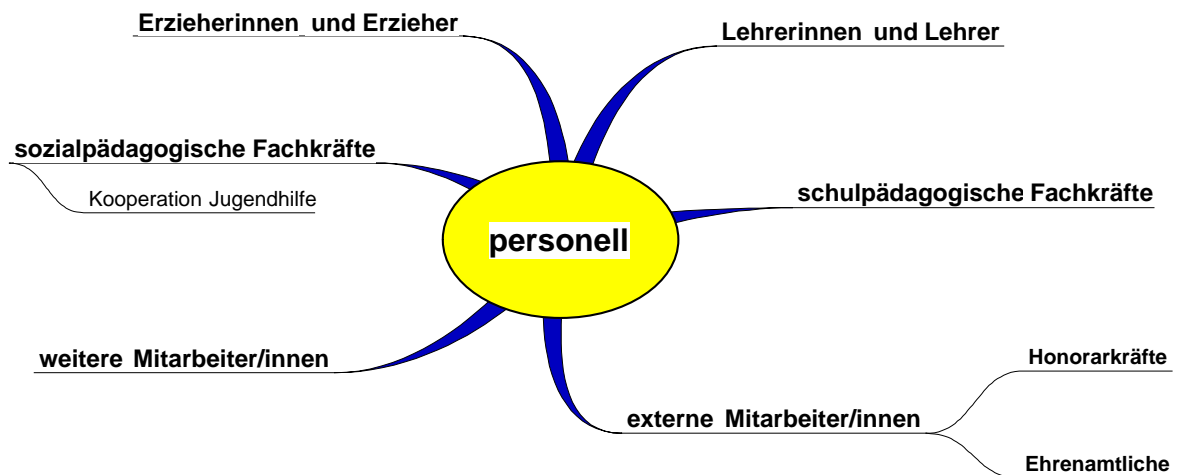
Erzieherinnen und Erzieher

Lehrerinnen und Lehrer

sozialpädagogische Fachkräfte

Kooperation Jugendhilfe

schulpädagogische Fachkräfte

personell

weitere Mitarbeiter/innen

Honorarkräfte

externe Mitarbeiter/innen

Ehrenamtliche